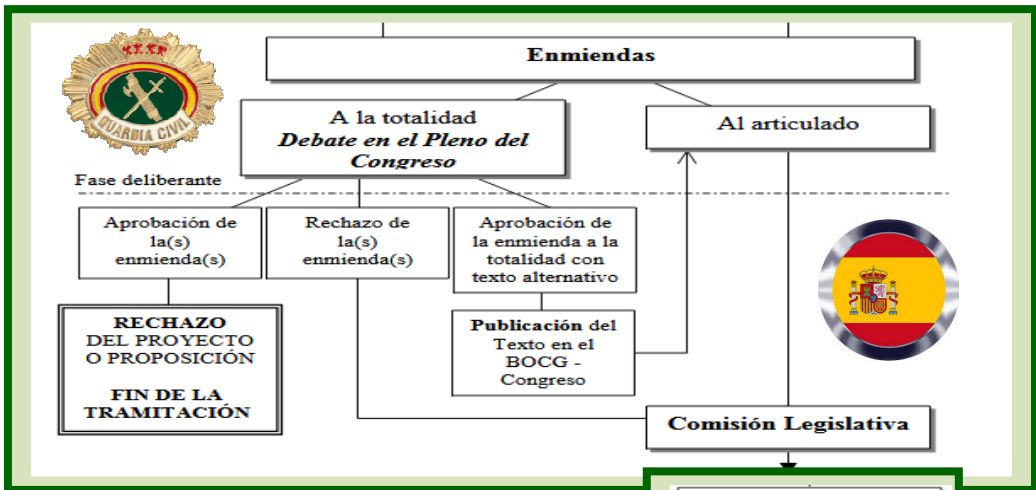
T.I.E.P.

GUARDIA CIVIL

Enmiendas

A la totalidad
*Debate en el Pleno del Congreso*

Al articulado

Fase deliberante

Aprobación de la(s) enmienda(s)

Rechazo de la(s) enmienda(s)

Aprobación de la enmienda a la totalidad con texto alternativo

RECHAZO DEL PROYECTO O PROPOSICIÓN

FIN DE LA TRAMITACIÓN

**Publicación** del Texto en el BOCG - Congreso

Comisión Legislativa